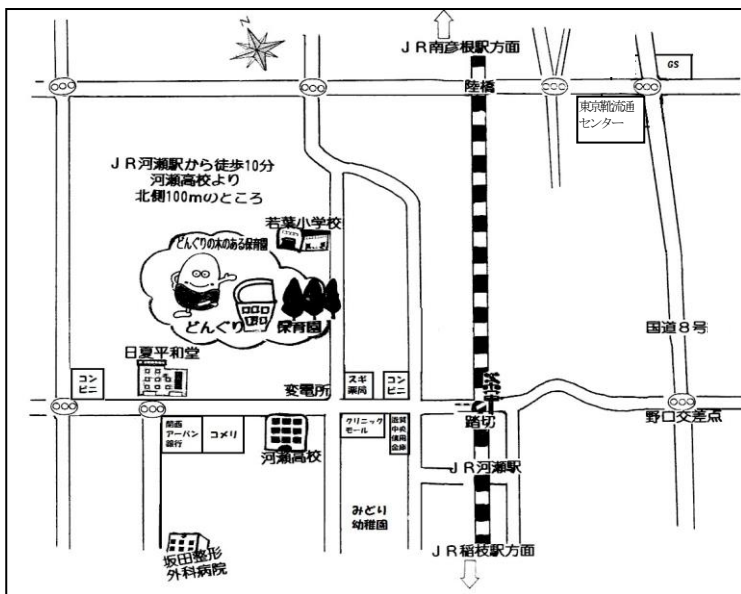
JＲ南彦根駅方面

GS

陸橋

東京靴流通センター

JＲ河瀬駅から徒歩10分
河瀬高校より
北側100mのところ

若葉小学校

どんぐりの木のある保育園

どんぐり 保育園

国道８号

日夏平和堂

コンビニ

変電所

スギ薬局

コンビニ

野口交差点

関西アーバン銀行

コメリ

河瀬高校

クリニックモール

滋賀中央信用金庫

踏切

JＲ河瀬駅

みどり幼稚園

坂田整形外科病院

JＲ稲枝駅方面